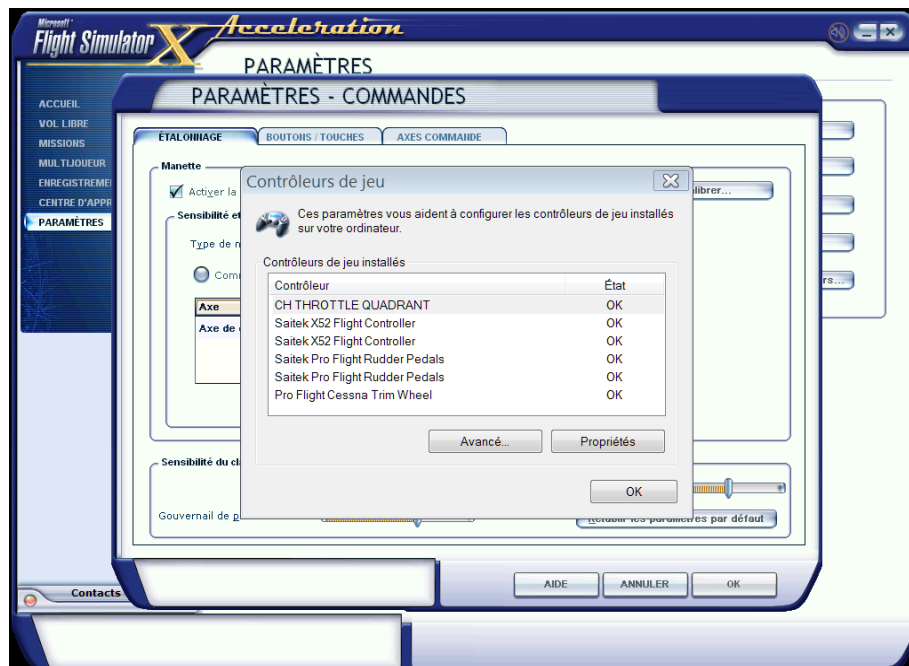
Microsoft Flight Simulator X Acceleration

PARAMÈTRES

ACCUEIL
VOL LIBRE
MISSIONS
MULTIJOUEUR
ENREGISTREME
CENTRE D'APPR
PARAMÈTRES

PARAMÈTRES - COMMANDES

ÉTALONNAGE
BOUTONS / TOUCHES
AXES COMMANDE

Manette
Activer la
librer...
Sensibilité et
Type de
Com
Axe
Axe de
rs...

Sensibilité du cl
Gouvernail de p
Rétablir les paramètres par défaut

Contrôleurs de jeu

Ces paramètres vous aident à configurer les contrôleurs de jeu installés sur votre ordinateur.

Contrôleurs de jeu installés

| Contrôleur | État |
|---|---|
| CH THROTTLE QUADRANT | OK |
| Saitek X52 Flight Controller | OK |
| Saitek X52 Flight Controller | OK |
| Saitek Pro Flight Rudder Pedals | OK |
| Saitek Pro Flight Rudder Pedals | OK |
| Pro Flight Cessna Trim Wheel | OK |

Avancé...
Propriétés
OK

AIDE
ANNULER
OK

Contacts